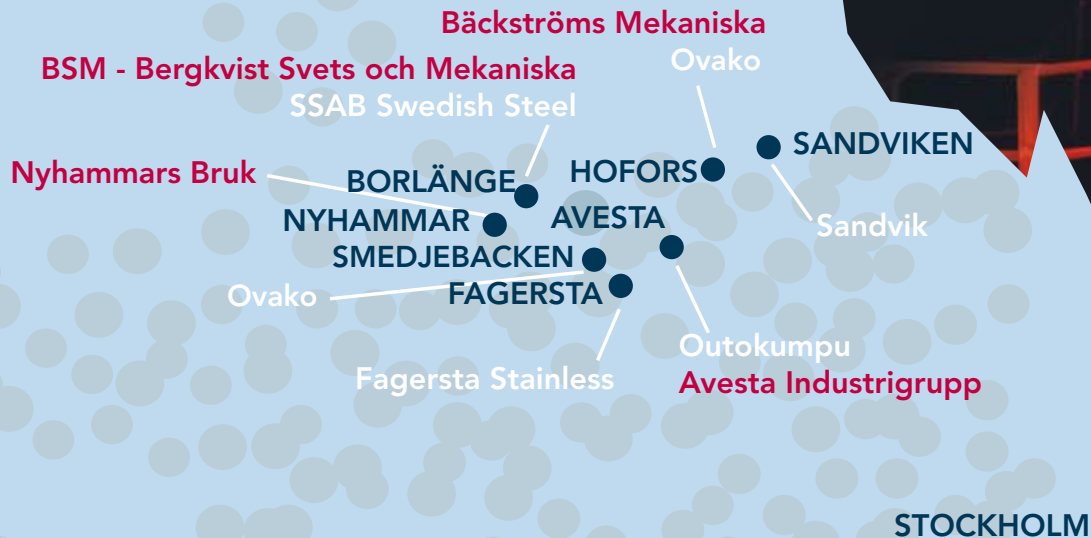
Bäckströms Mekaniska
BSM - Bergkvist Svets och Mekaniska
Ovako
SSAB Swedish Steel
SANDVIKEN
Nyhammars Bruk
BORLÄNGE
HOFORS
NYHAMMAR
AVESTA
Sandvik
SMEDJEBACKEN
Ovako
FAGERSTA
Outokumpu
Fagersta Stainless
Avesta Industrigrupp
STOCKHOLM